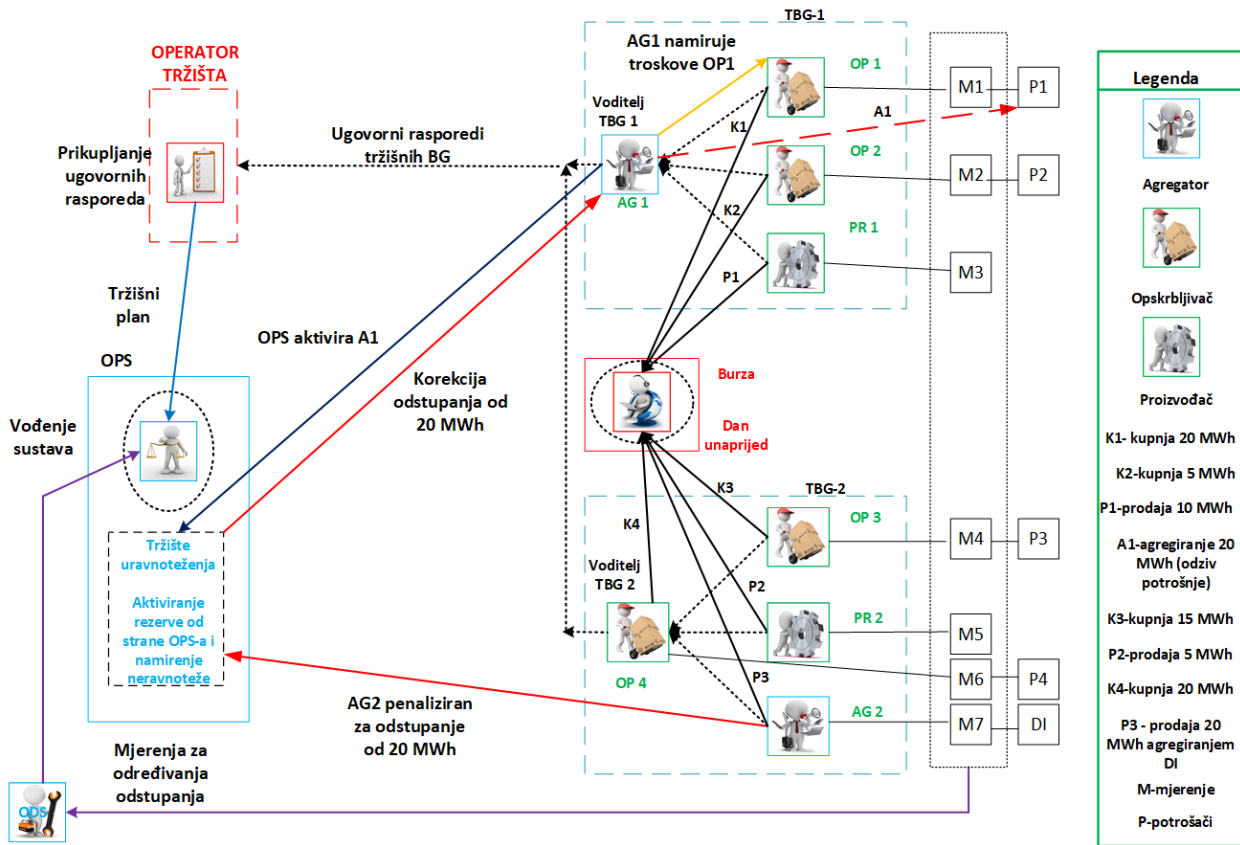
OPERATOR TRŽIŠTA

Prikupljanje ugovornih rasporeda

Ugovorni rasporedi tržišnih BG

TBG-1

AG1 namiruje troskove OP1

Voditelj TBG 1

AG 1

OP 1

OP 2

PR 1

K1

K2

P1

A1

M1

P1

M2

P2

M3

Tržišni plan

OPS

OPS aktivira A1

Korekcija odstupanja od 20 MWh

Burza

Dan unaprijed

Vođenje sustava

Tržište uravnoteženja

Aktiviranje rezerve od strane OPS-a i namirenje neravnoteže

K3

TBG-2

K4

Voditelj TBG 2

OP 3

P2

PR 2

OP 4

P3

AG 2

M4

P3

M5

M6

P4

M7

DI

AG2 penaliziran za odstupanje od 20 MWh

Mjerenja za određivanja odstupanja

ODS

Legenda

Agregator

Opskrbljivač

Proizvođač

K1- kupnja 20 MWh

K2-kupnja 5 MWh

P1-prodaja 10 MWh

A1-agregiranje 20 MWh (odziv potrošnje)

K3-kupnja 15 MWh

P2-prodaja 5 MWh

K4-kupnja 20 MWh

P3 - prodaja 20 MWh agregiranjem DI

M-mjerenje

P-potrošači